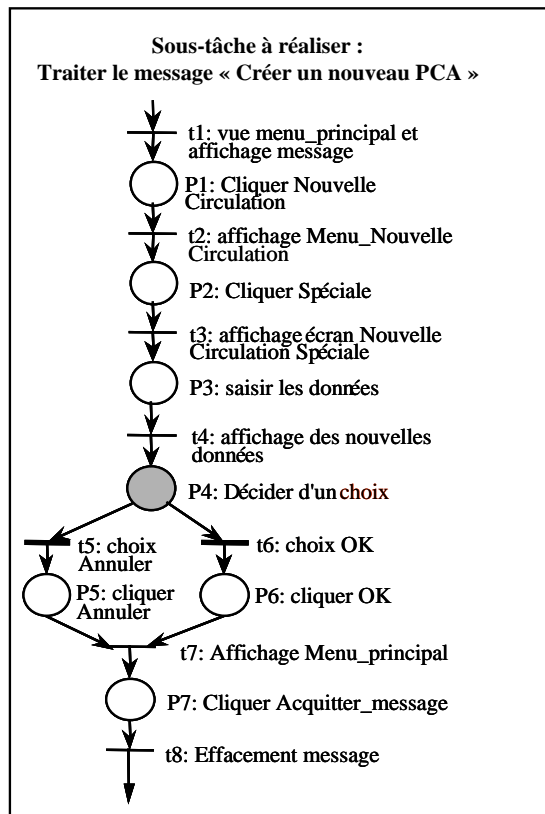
Sous-tâche à réaliser :
Traiter le message « Créer un nouveau PCA »

t1: vue menu_principal et affichage message

P1: Cliquer Nouvelle Circulation

t2: affichage Menu_Nouvelle Circulation

P2: Cliquer Spéciale

t3: affichage écran Nouvelle Circulation Spéciale

P3: saisir les données

t4: affichage des nouvelles données

P4: Décider d'un choix

t5: choix Annuler

t6: choix OK

P5: cliquer Annuler

P6: cliquer OK

t7: Affichage Menu_principal

P7: Cliquer Acquitter_message

t8: Effacement message